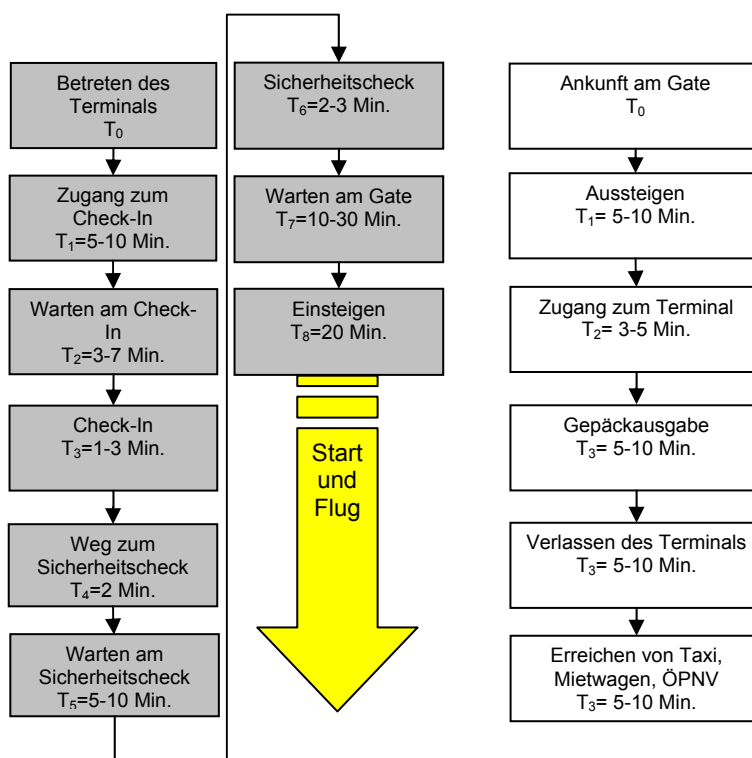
Betreten des Terminals
$T_0$

Zugang zum Check-In
$T_1$=5-10 Min.

Warten am Check-In
$T_2$=3-7 Min.

Check-In
$T_3$=1-3 Min.

Weg zum Sicherheitscheck
$T_4$=2 Min.

Warten am Sicherheitscheck
$T_5$=5-10 Min.

Sicherheitscheck
$T_6$=2-3 Min.

Warten am Gate
$T_7$=10-30 Min.

Einsteigen
$T_8$=20 Min.

Start und Flug

Ankunft am Gate
$T_0$

Aussteigen
$T_1$= 5-10 Min.

Zugang zum Terminal
$T_2$= 3-5 Min.

Gepäckausgabe
$T_3$= 5-10 Min.

Verlassen des Terminals
$T_3$= 5-10 Min.

Erreichen von Taxi, Mietwagen, ÖPNV
$T_3$= 5-10 Min.